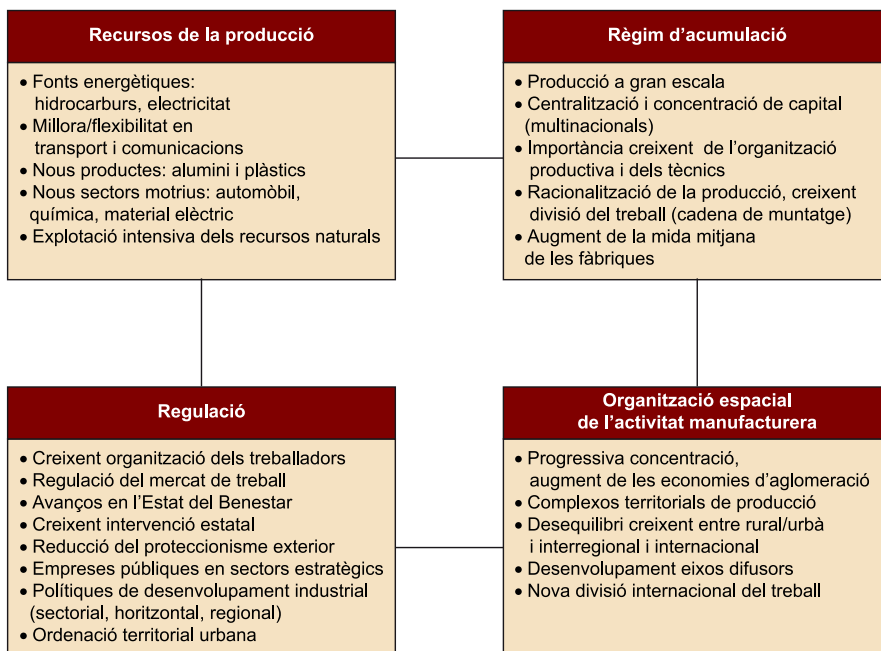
Recursos de la producció

• Fonts energètiques: hidrocarburs, electricitat
• Millora/flexibilitat en transport i comunicacions
• Nous productes: alumini i plàstics
• Nous sectors motrius: automòbil, química, material elèctric
• Explotació intensiva dels recursos naturals

Règim d'acumulació

• Producció a gran escala
• Centralització i concentració de capital (multinacionals)
• Importància creixent de l'organització productiva i dels tècnics
• Racionalització de la producció, creixent divisió del treball (cadena de muntatge)
• Augment de la mida mitjana de les fàbriques

Regulació

• Creixent organització dels treballadors
• Regulació del mercat de treball
• Avanços en l'Estat del Benestar
• Creixent intervenció estatal
• Reducció del proteccionisme exterior
• Empreses públiques en sectors estratègics
• Polítiques de desenvolupament industrial (sectorial, horitzontal, regional)
• Ordenació territorial urbana

Organització espacial de l'activitat manufacturera

• Progressiva concentració, augment de les economies d'aglomeració
• Complexos territorials de producció
• Desequilibri creixent entre rural/urbà i interregional i internacional
• Desenvolupament eixos difusors
• Nova divisió internacional del treball